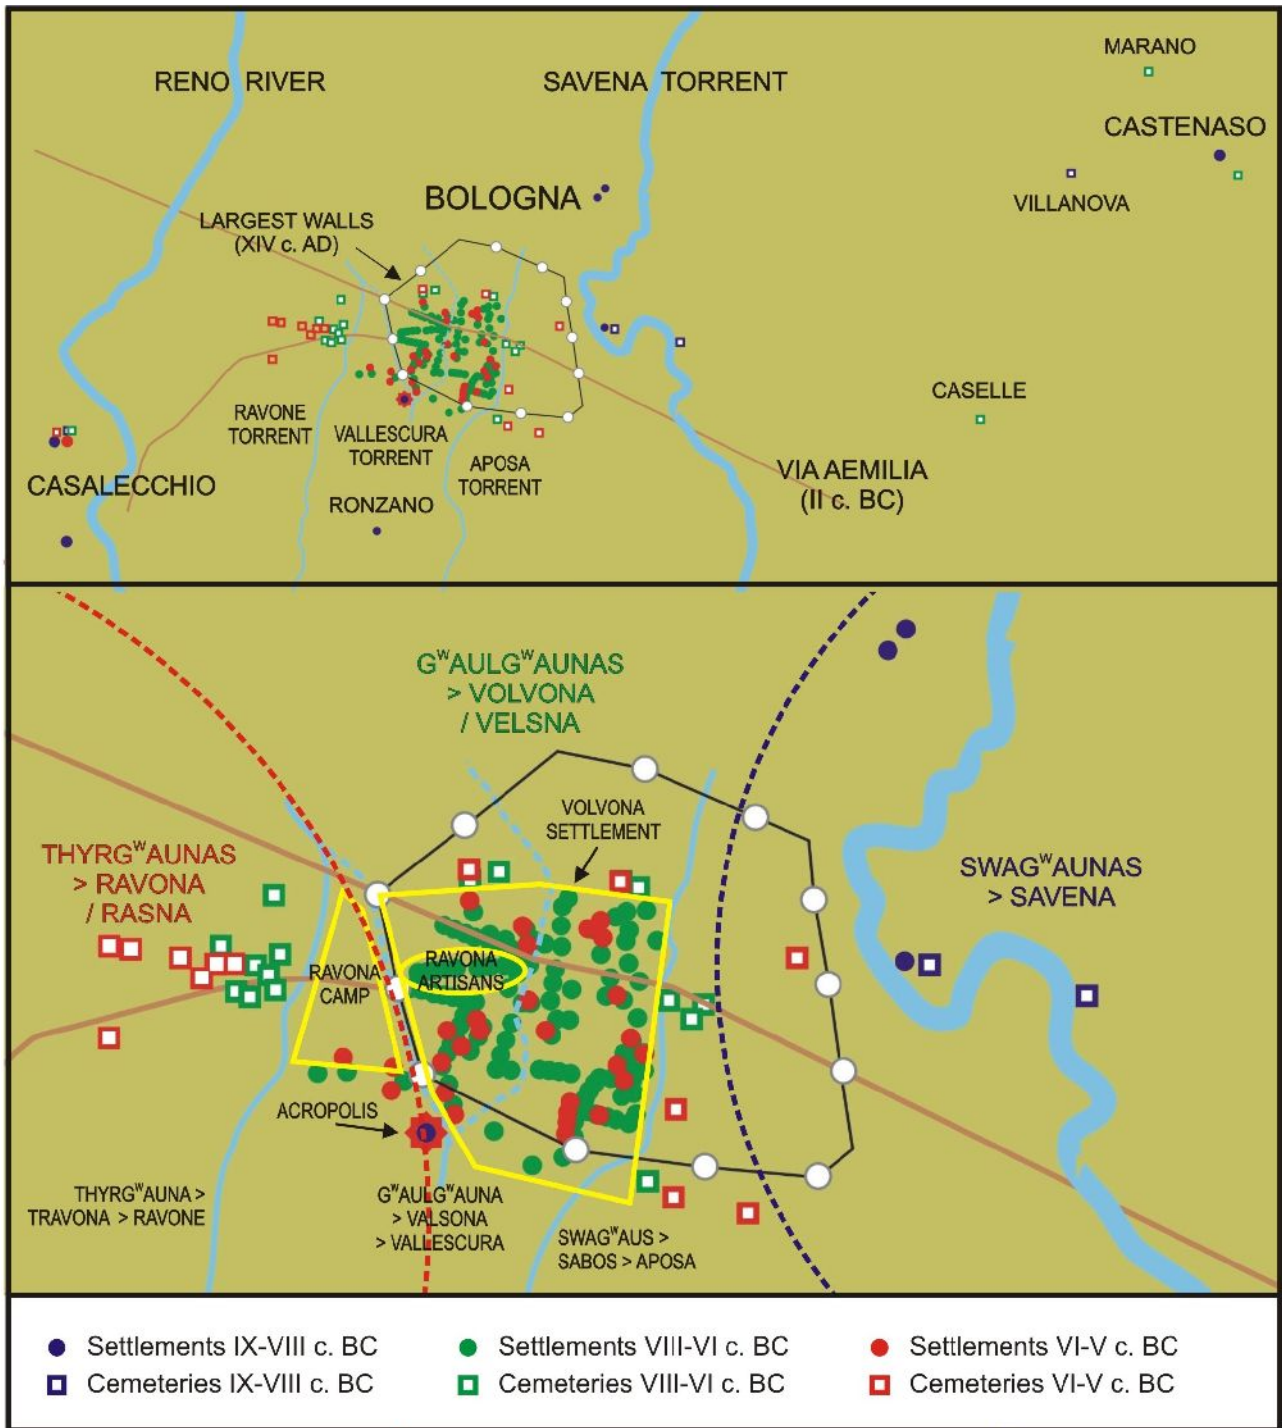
RENO RIVER

SAVENA TORRENT

MARANO

CASTENASO

BOLOGNA

VILLANOVA

LARGEST WALLS (XIV c. AD)

CASELLE

RAVONE TORRENT

VALLESCURA TORRENT

APOSA TORRENT

VIA AEMILIA (II c. BC)

CASALECCHIO

RONZANO

G$^{W}$AULG$^{W}$AUNAS > VOLVONA / VELSNA

VOLVONA SETTLEMENT

THYRG$^{W}$AUNAS > RAVONA / RASNA

SWAG$^{W}$AUNAS > SAVENA

RAVONA CAMP

RAVONA ARTISANS

ACROPOLIS

THYRG$^{W}$AUNA > TRAVONA > RAVONE

G$^{W}$AULG$^{W}$AUNA > VALSONA > VALLESCURA

SWAG$^{W}$AUS > SABOS > APOSA

Settlements IX-VIII c. BC
Cemeteries IX-VIII c. BC
Settlements VIII-VI c. BC
Cemeteries VIII-VI c. BC
Settlements VI-V c. BC
Cemeteries VI-V c. BC